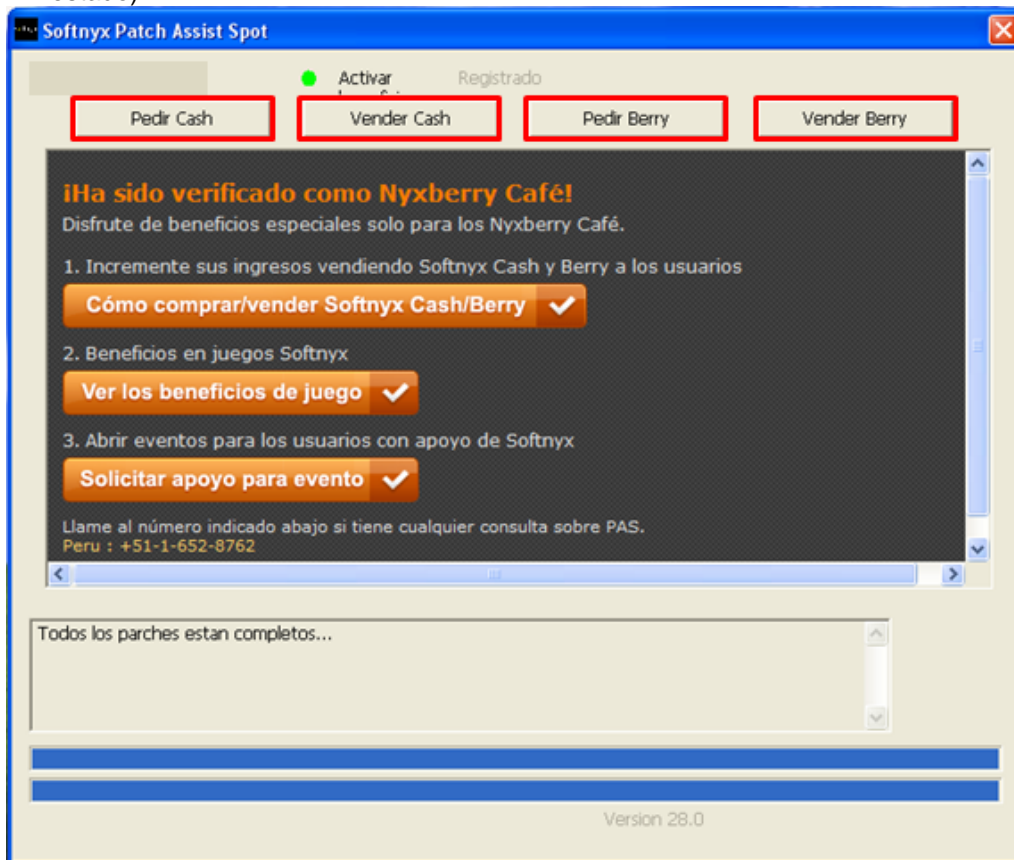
Softnyx Patch Assist Spot

Activar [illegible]

Registrado

Pedir Cash

Vender Cash

Pedir Berry

Vender Berry

¡Ha sido verificado como Nyxberry Café!

Disfrute de beneficios especiales solo para los Nyxberry Café.

1. Incremente sus ingresos vendiendo Softnyx Cash y Berry a los usuarios

Cómo comprar/vender Softnyx Cash/Berry

2. Beneficios en juegos Softnyx

Ver los beneficios de juego

3. Abrir eventos para los usuarios con apoyo de Softnyx

Solicitar apoyo para evento

Llame al número indicado abajo si tiene cualquier consulta sobre PAS.
Peru : +51-1-652-8762

Todos los parches estan completos...

Version 28.0